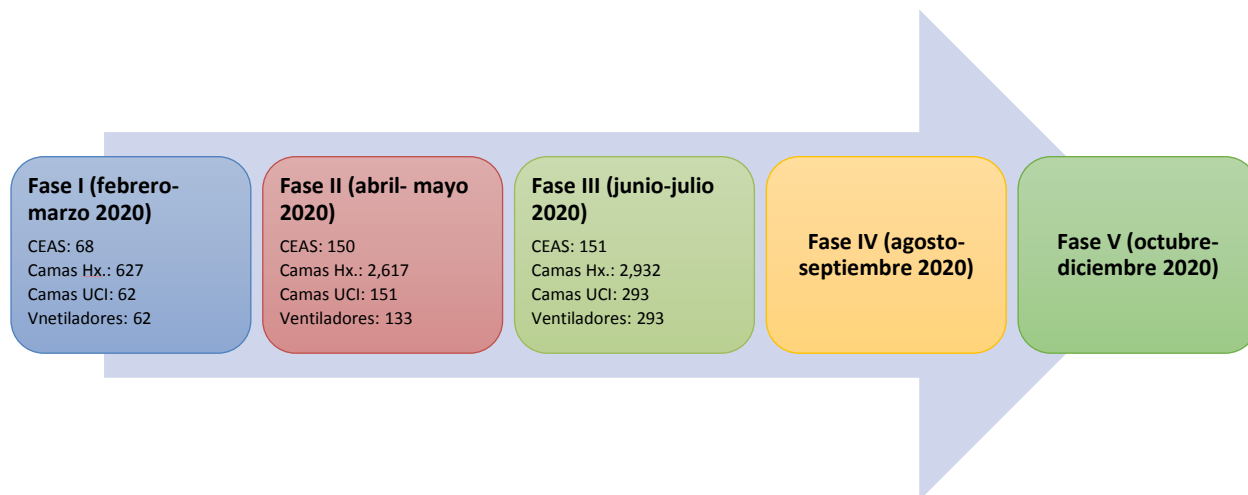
Fase I (febrero-marzo 2020)
CEAS: 68
Camas Hx.: 627
Camas UCI: 62
Vnetiladores: 62

Fase II (abril- mayo 2020)
CEAS: 150
Camas Hx.: 2,617
Camas UCI: 151
Ventiladores: 133

Fase III (junio-julio 2020)
CEAS: 151
Camas Hx.: 2,932
Camas UCI: 293
Ventiladores: 293

Fase IV (agosto-septiembre 2020)

Fase V (octubre-diciembre 2020)